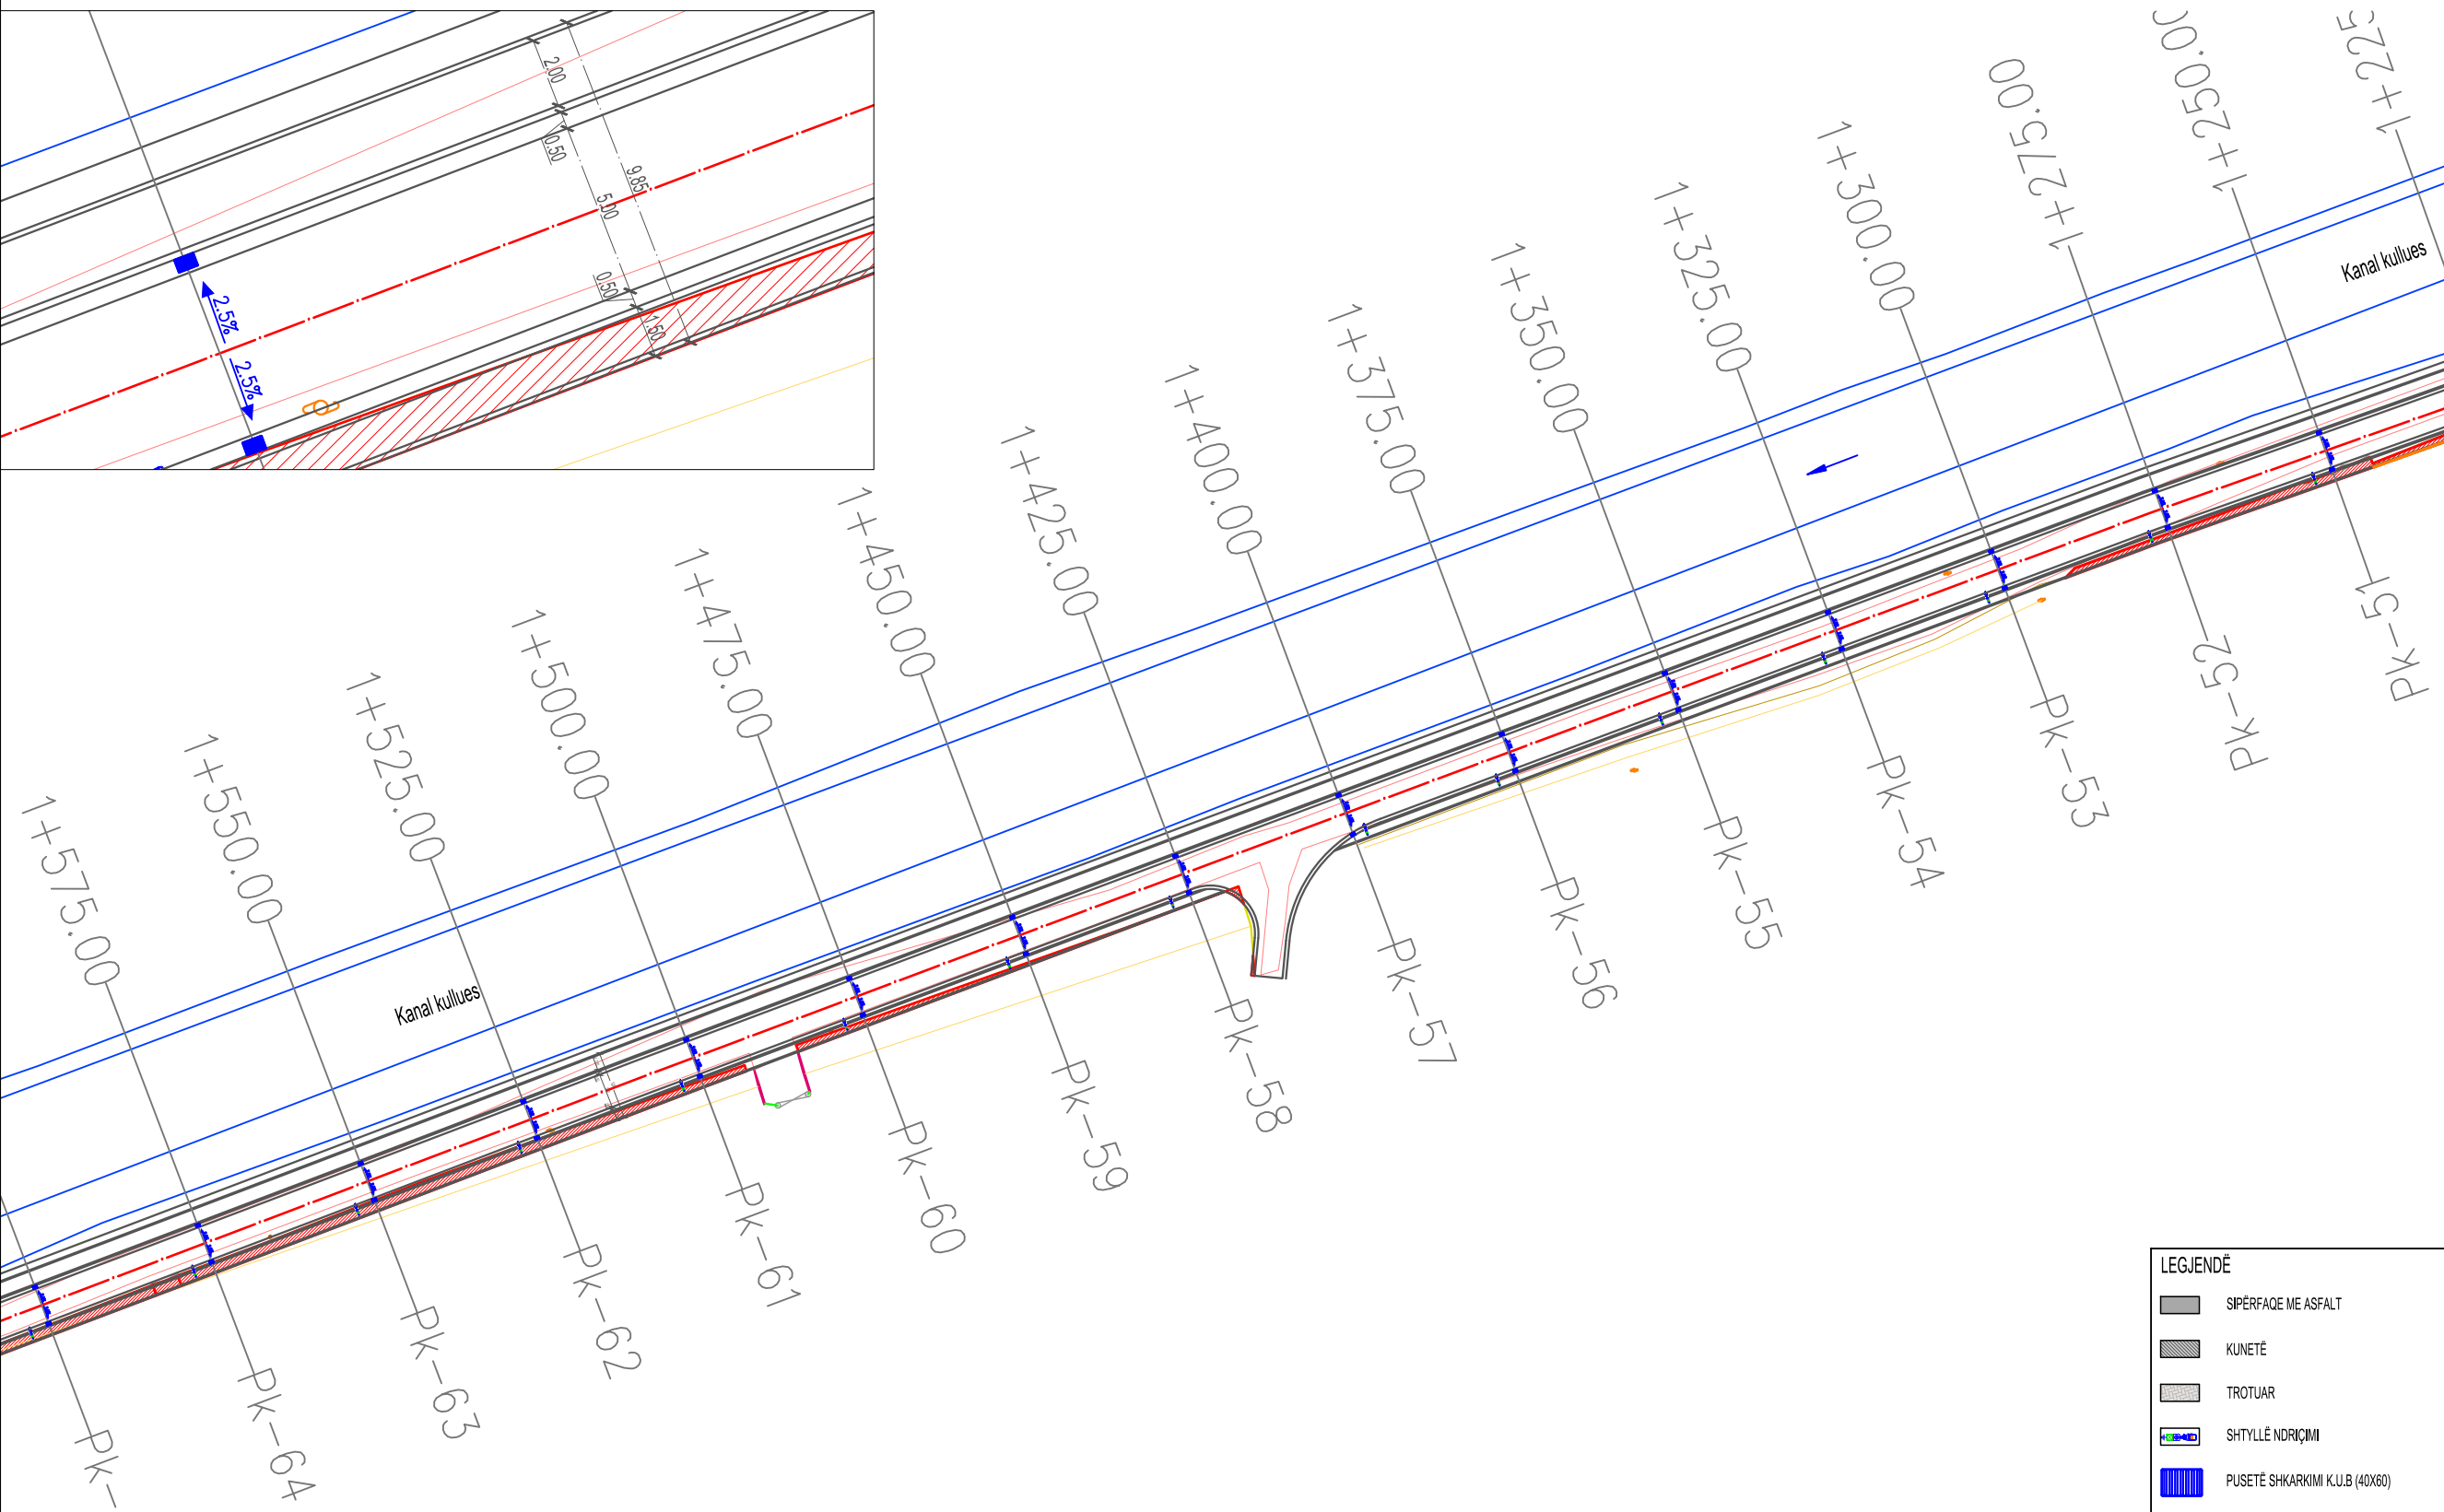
2.00
0.50
9.85
5.00
0.50
1.50
2.5%
2.5%

1+225
1+250.00
1+275.00
1+300.00
1+325.00
1+350.00
1+375.00
1+400.00
1+425.00
1+450.00
1+475.00
1+500.00
1+525.00
1+550.00
1+575.00

Kanal kullues
Kanal kullues

Pk-51
Pk-52
Pk-53
Pk-54
Pk-55
Pk-56
Pk-57
Pk-58
Pk-59
Pk-60
Pk-61
Pk-62
Pk-63
Pk-64
Pk-

LEGJENDË
SIPËRFAQE ME ASFALT
KUNETË
TROTUAR
SHTYLLË NDRIÇIMI
PUSETË SHKARKIMI K.U.B (40X60)